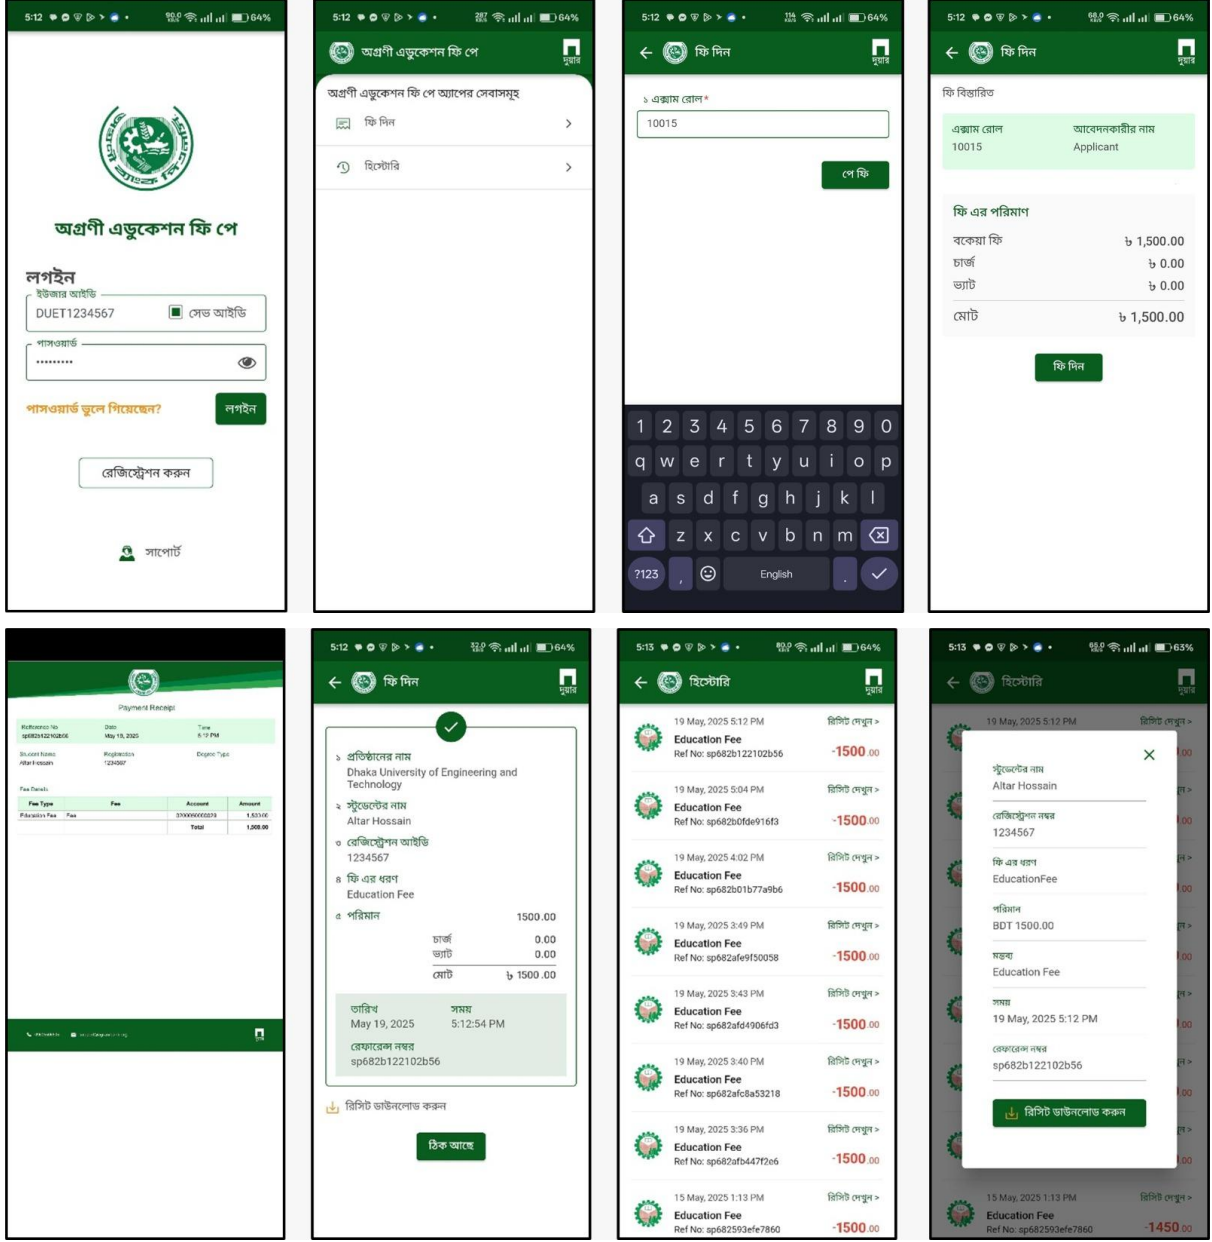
5:12 64%

অগ্রণী এডুকেশন ফি পে

লগইন
ইউজার আইডি
DUET1234567
সেভ আইডি
পাসওয়ার্ড
•••••••••
পাসওয়ার্ড ভুলে গিয়েছেন?
লগইন
রেজিস্ট্রেশন করুন
সাপোর্ট

5:12 64%
অগ্রণী এডুকেশন ফি পে
দুয়ার
অগ্রণী এডুকেশন ফি পে অ্যাপের সেবাসমূহ
ফি দিন
হিস্টোরি

5:12 64%
ফি দিন
দুয়ার
১ এক্সাম রোল*
10015
পে ফি
1 2 3 4 5 6 7 8 9 0
q w e r t y u i o p
a s d f g h j k l
z x c v b n m
?123 , English .

5:12 64%
ফি দিন
দুয়ার
ফি বিস্তারিত
এক্সাম রোল 10015
আবেদনকারীর নাম Applicant
ফি এর পরিমাণ
বকেয়া ফি ৳ 1,500.00
চার্জ ৳ 0.00
ভ্যাট ৳ 0.00
মোট ৳ 1,500.00
ফি দিন

Payment Receipt
Reference No sp682b122102b56
Date May 19, 2025
Time 5:12 PM
Student Name Altar Hossain
Registration 1234567
Degree Type
Fee Details
| Fee Type | Fee | Account | Amount |
|---|---|---|---|
| Education Fee | Fee | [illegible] | 1,500.00 |
| | | Total | 1,500.00 |

5:12 64%
ফি দিন
দুয়ার
১ প্রতিষ্ঠানের নাম
Dhaka University of Engineering and Technology
২ স্টুডেন্টের নাম
Altar Hossain
৩ রেজিস্ট্রেশন আইডি
1234567
৪ ফি এর ধরণ
Education Fee
৫ পরিমান 1500.00
চার্জ 0.00
ভ্যাট 0.00
মোট ৳ 1500.00
তারিখ May 19, 2025
সময় 5:12:54 PM
রেফারেন্স নম্বর
sp682b122102b56
রিসিট ডাউনলোড করুন
ঠিক আছে

5:13 64%
হিস্টোরি
দুয়ার
19 May, 2025 5:12 PM রিসিট দেখুন > Education Fee Ref No: sp682b122102b56 -1500.00
19 May, 2025 5:04 PM রিসিট দেখুন > Education Fee Ref No: sp682b0fde916f3 -1500.00
19 May, 2025 4:02 PM রিসিট দেখুন > Education Fee Ref No: sp682b01b77a9b6 -1500.00
19 May, 2025 3:49 PM রিসিট দেখুন > Education Fee Ref No: sp682afe9f50058 -1500.00
19 May, 2025 3:43 PM রিসিট দেখুন > Education Fee Ref No: sp682afd4906fd3 -1500.00
19 May, 2025 3:40 PM রিসিট দেখুন > Education Fee Ref No: sp682afc8a53218 -1500.00
19 May, 2025 3:36 PM রিসিট দেখুন > Education Fee Ref No: sp682afb447f2e6 -1500.00
15 May, 2025 1:13 PM রিসিট দেখুন > Education Fee Ref No: sp682593efe7860 -1500.00

5:13 63%
হিস্টোরি
দুয়ার
19 May, 2025 5:12 PM রিসিট দেখুন >
স্টুডেন্টের নাম
Altar Hossain
রেজিস্ট্রেশন নম্বর
1234567
ফি এর ধরণ
EducationFee
পরিমান
BDT 1500.00
মন্তব্য
Education Fee
সময়
19 May, 2025 5:12 PM
রেফারেন্স নম্বর
sp682b122102b56
রিসিট ডাউনলোড করুন
15 May, 2025 1:13 PM রিসিট দেখুন > Education Fee Ref No: sp682593efe7860 -1450.00